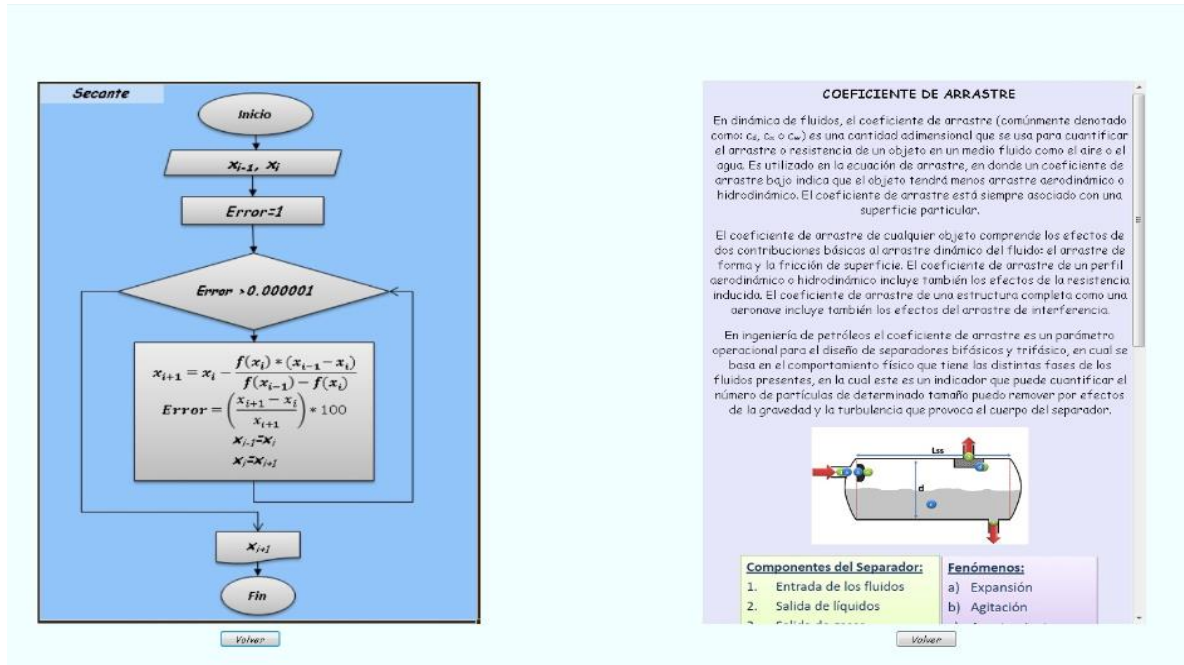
Secante

Inicio

$x_{i-1}$, $x_i$

Error=1

Error >0.000001

$x_{i+1} = x_i - \frac{f(x_i) * (x_{i-1} - x_i)}{f(x_{i-1}) - f(x_i)}$

$Error = \left(\frac{x_{i+1} - x_i}{x_{i+1}}\right) * 100$

$x_{i-1}$=$x_i$

$x_i$=$x_{i+1}$

$x_{i+1}$

Fin

Volver

COEFICIENTE DE ARRASTRE

En dinámica de fluidos, el coeficiente de arrastre (comúnmente denotado como: $c_d$, $c_x$ o $c_w$) es una cantidad adimensional que se usa para cuantificar el arrastre o resistencia de un objeto en un medio fluido como el aire o el agua. Es utilizado en la ecuación de arrastre, en donde un coeficiente de arrastre bajo indica que el objeto tendrá menos arrastre aerodinámico o hidrodinámico. El coeficiente de arrastre está siempre asociado con una superficie particular.

El coeficiente de arrastre de cualquier objeto comprende los efectos de dos contribuciones básicas al arrastre dinámico del fluido: el arrastre de forma y la fricción de superficie. El coeficiente de arrastre de un perfil aerodinámico o hidrodinámico incluye también los efectos de la resistencia inducida. El coeficiente de arrastre de una estructura completa como una aeronave incluye también los efectos del arrastre de interferencia.

En ingeniería de petróleos el coeficiente de arrastre es un parámetro operacional para el diseño de separadores bifásicos y trifásico, en cual se basa en el comportamiento físico que tiene las distintas fases de los fluidos presentes, en la cual este es un indicador que puede cuantificar el número de partículas de determinado tamaño puedo remover por efectos de la gravedad y la turbulencia que provoca el cuerpo del separador.

Lss

d

Componentes del Separador:
1. Entrada de los fluidos
2. Salida de líquidos
3. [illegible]

Fenómenos:
a) Expansión
b) Agitación
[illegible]

Volver